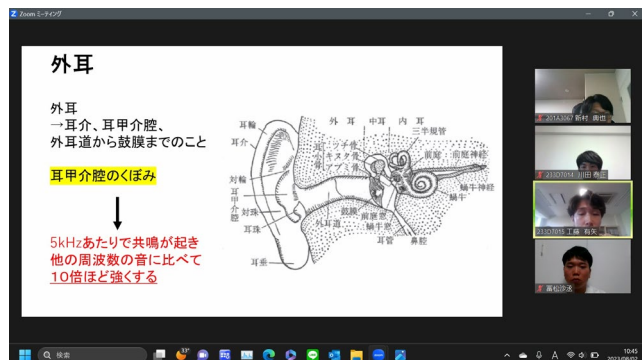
Zoom ミーティング

外耳

外耳
→耳介、耳甲介腔、外耳道から鼓膜までのこと

耳甲介腔のくぼみ

5kHzあたりで共鳴が起き他の周波数の音に比べて10倍ほど強くする

外耳
中耳
内耳
耳輪
耳介
三半規管
前庭
前庭神経
対輪
耳甲介腔
対珠
耳珠
耳垂
鼓膜
前庭窓
蝸牛窓
外耳道
耳管
鼻腔
蝸牛神経
蝸牛

201A3067 新村 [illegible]
233D7054 川田 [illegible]
233D7055 工藤 有矢
高松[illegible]

検索
10:45